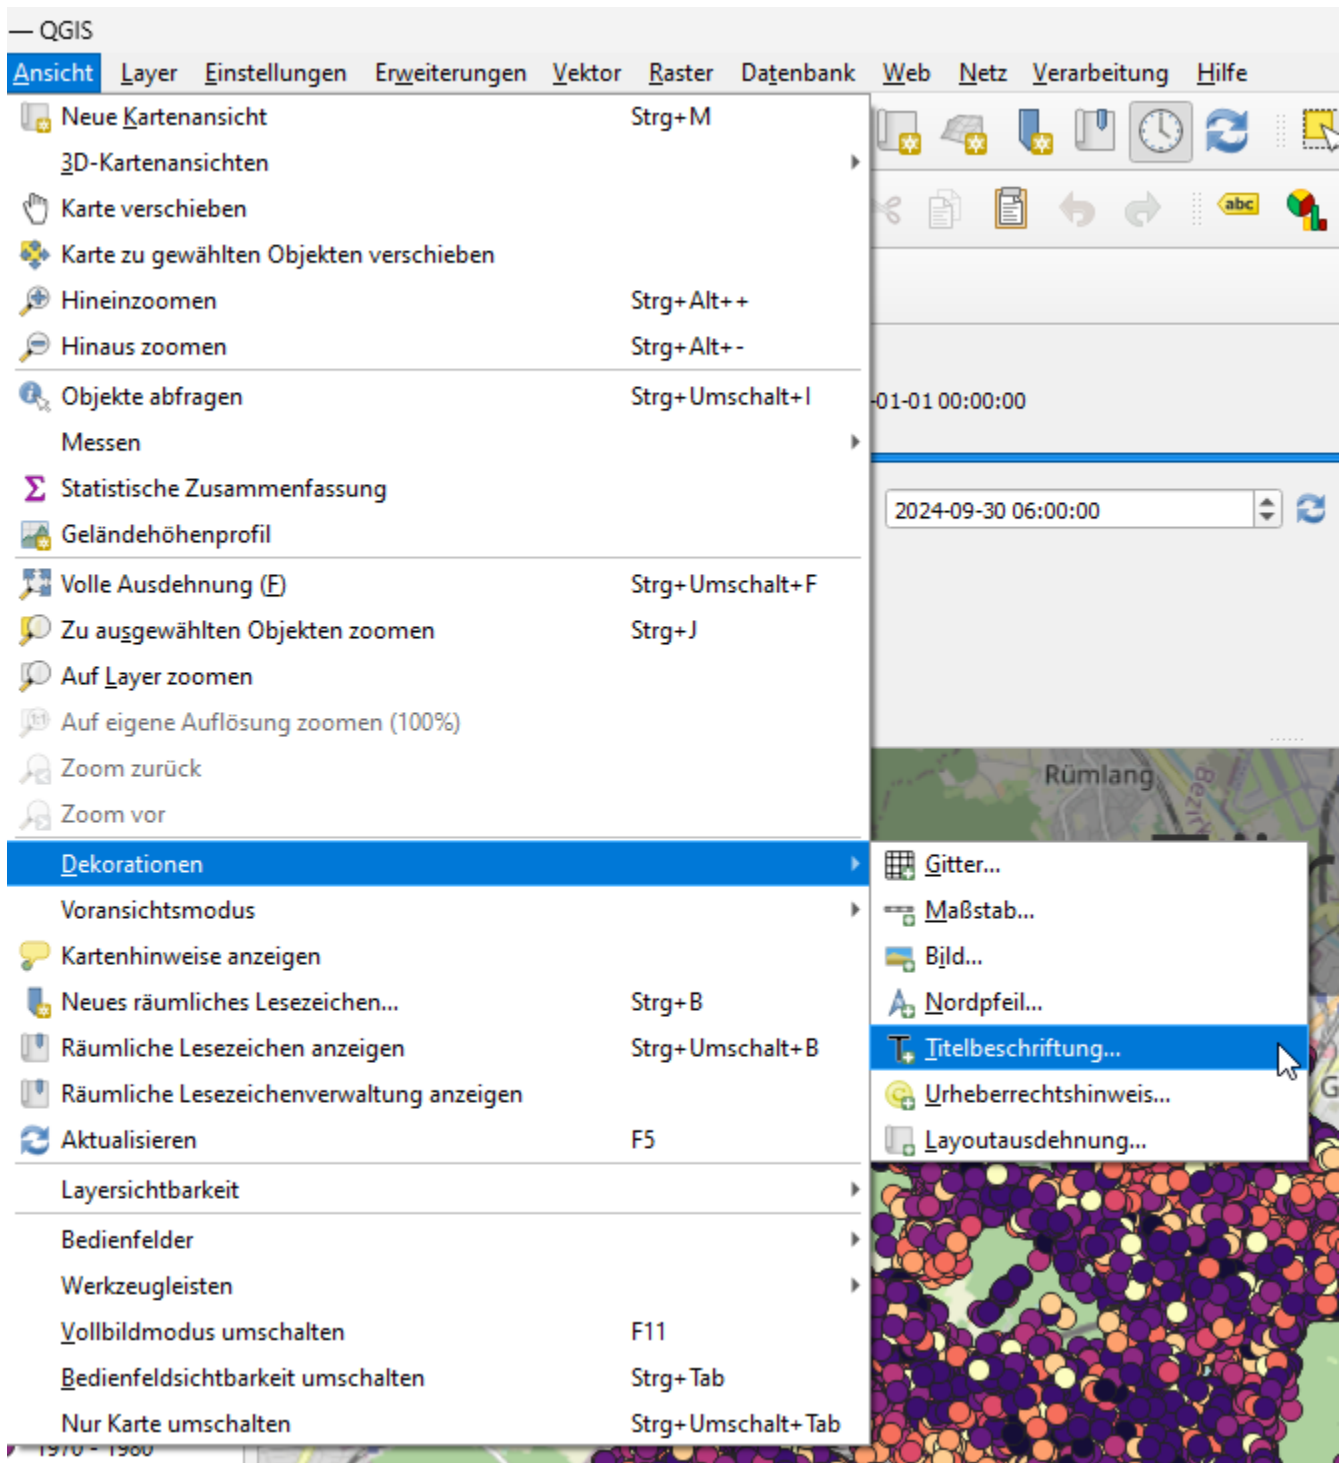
— QGIS

Ansicht Layer Einstellungen Erweiterungen Vektor Raster Datenbank Web Netz Verarbeitung Hilfe

Neue Kartenansicht Strg+M
3D-Kartenansichten
Karte verschieben
Karte zu gewählten Objekten verschieben
Hineinzoomen Strg+Alt++
Hinaus zoomen Strg+Alt+-
Objekte abfragen Strg+Umschalt+I
Messen
Statistische Zusammenfassung
Geländehöhenprofil
Volle Ausdehnung (F) Strg+Umschalt+F
Zu ausgewählten Objekten zoomen Strg+J
Auf Layer zoomen
Auf eigene Auflösung zoomen (100%)
Zoom zurück
Zoom vor
Dekorationen
Voransichtsmodus
Kartenhinweise anzeigen
Neues räumliches Lesezeichen... Strg+B
Räumliche Lesezeichen anzeigen Strg+Umschalt+B
Räumliche Lesezeichenverwaltung anzeigen
Aktualisieren F5
Layersichtbarkeit
Bedienfelder
Werkzeugleisten
Vollbildmodus umschalten F11
Bedienfeldsichtbarkeit umschalten Strg+Tab
Nur Karte umschalten Strg+Umschalt+Tab

Gitter...
Maßstab...
Bild...
Nordpfeil...
Titelbeschriftung...
Urheberrechtshinweis...
Layoutausdehnung...

abc
-01-01 00:00:00
2024-09-30 06:00:00
Rümlang
1970 - 1980